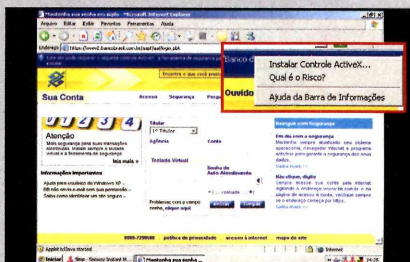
Mantenha sua senha - Microsoft Internet Explorer
Arquivo Editar Exibir Favoritos Ferramentas Ajuda
Endereço http://www2.bancobrasil.com.br/aapf/aaf/login.jsp
Banco do
Sua Conta
Acesso
Segurança
Pergun
Ouvido
Instalar Controle ActiveX...
Qual é o Risco?
Ajuda da Barra de Informações
1 2 3 4
Atenção
Mais segurança para suas transações. Atualize sempre o sistema virtual e a ferramenta de segurança.
leia mais »
Informações Importantes
Titular
1º Titular
Agência
Conta
Teclado Virtual
Senha de Auto Atendimento
Problemas com o campo senha, clique aqui
Navegue com Segurança
Em dia com a segurança
Sem vírus, digite
0800-7290088
política de privacidade
acesso à internet
mapa do site
Applet toGlove started
Internet
Iniciar
Mantenha sua senha